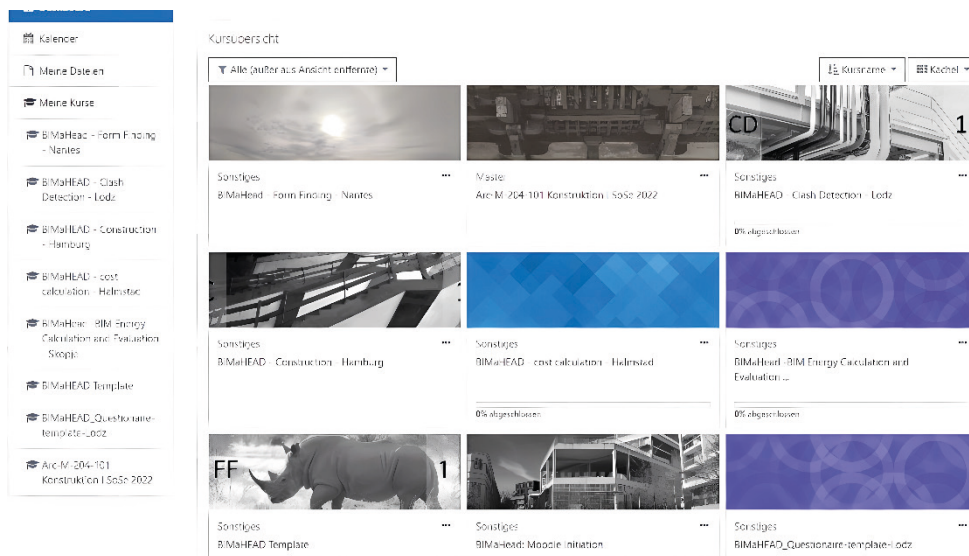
Kalender

Meine Dateien

Meine Kurse

BIMaHead - Form Finding - Nantes

BIMaHEAD - Clash Detection - Lodz

BIMaHEAD - Construction - Hamburg

BIMaHEAD - cost calculation - Halmstad

BIMaHead - BIM Energy Calculation and Evaluation - Skopje

BIMaHEAD Template

BIMaHEAD_Questionaire-template-Lodz

Arc-M-204-101 Konstruktion | SoSe 2022

Kursübersicht

Alle (außer aus Ansicht entfernte)

Kursname

Kachel

Sonstiges
BIMaHead - Form Finding - Nantes

Master
Arc-M-204-101 Konstruktion | SoSe 2022

CD 1
Sonstiges
BIMaHEAD - Clash Detection - Lodz
0% abgeschlossen

Sonstiges
BIMaHEAD - Construction - Hamburg

Sonstiges
BIMaHEAD - cost calculation - Halmstad
0% abgeschlossen

Sonstiges
BIMaHead - BIM Energy Calculation and Evaluation ...
0% abgeschlossen

FF 1
Sonstiges
BIMaHEAD Template

Sonstiges
BIMaHead: Moodle Initiation

Sonstiges
BIMaHEAD_Questionaire-template-Lodz